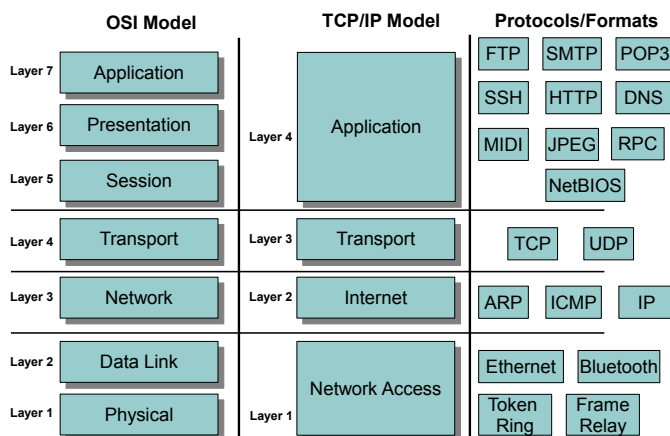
OSI Model

Layer 7 Application
Layer 6 Presentation
Layer 5 Session
Layer 4 Transport
Layer 3 Network
Layer 2 Data Link
Layer 1 Physical

TCP/IP Model

Layer 4 Application
Layer 3 Transport
Layer 2 Internet
Layer 1 Network Access

Protocols/Formats

FTP SMTP POP3
SSH HTTP DNS
MIDI JPEG RPC
NetBIOS
TCP UDP
ARP ICMP IP
Ethernet Bluetooth
Token Ring Frame Relay